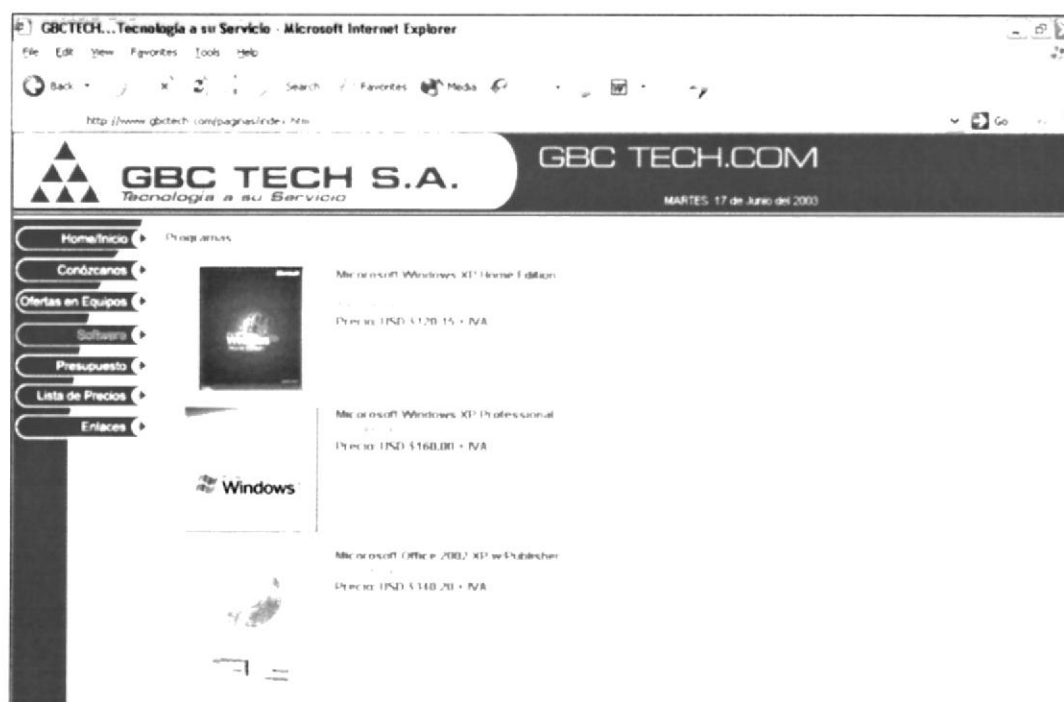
GBCTECH...Tecnología a su Servicio - Microsoft Internet Explorer

File Edit View Favorites Tools Help

Back Search Favorites Media

http://www.gbctech.com/paginas/index.htm

Go

GBC TECH S.A.
Tecnología a su Servicio

GBC TECH.COM

MARTES 17 de Junio del 2003

Home/Inicio
Conózcanos
Ofertas en Equipos
Software
Presupuesto
Lista de Precios
Enlaces

Programas

Microsoft Windows XP Home Edition

Precio: USD $120.15 + IVA

Microsoft Windows XP Professional

Precio: USD $160.00 + IVA

Windows

Microsoft Office 2002 XP w Publisher

Precio: USD $318.20 + IVA